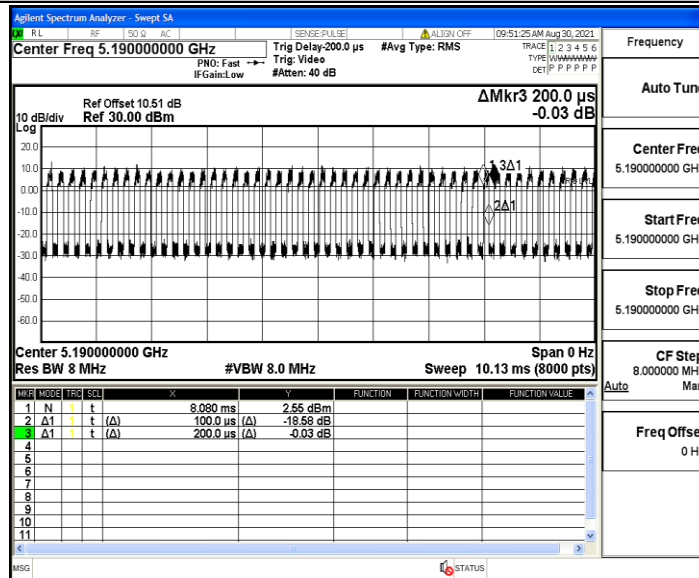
Agilent Spectrum Analyzer - Swept SA

RL RF 50 Ω AC SENSE:PULSE ALIGN OFF 09:51:25 AM Aug 30, 2021

Center Freq 5.190000000 GHz

PNO: Fast IFGain:Low

Trig Delay-200.0 µs Trig: Video #Atten: 40 dB

#Avg Type: RMS

TRACE 1 2 3 4 5 6 TYPE WWWWWW DET P P P P P P

Frequency

10 dB/div Log

Ref Offset 10.51 dB Ref 30.00 dBm

ΔMkr3 200.0 µs -0.03 dB

20.0
10.0
0.00
-10.0
-20.0
-30.0
-40.0
-50.0
-60.0

1 3Δ1

2Δ1

Center 5.190000000 GHz
Res BW 8 MHz

#VBW 8.0 MHz

Span 0 Hz
Sweep 10.13 ms (8000 pts)

| MKR | MODE | TRC | SCL | X | | Y | FUNCTION | FUNCTION WIDTH | FUNCTION VALUE |
|---|---|---|---|---|---|---|---|---|---|
| 1 | N | 1 | t | 8.080 ms | | 2.55 dBm | | | |
| 2 | Δ1 | 1 | t (Δ) | 100.0 µs | (Δ) | -18.58 dB | | | |
| 3 | Δ1 | 1 | t (Δ) | 200.0 µs | (Δ) | -0.03 dB | | | |
| 4 | | | | | | | | | |
| 5 | | | | | | | | | |
| 6 | | | | | | | | | |
| 7 | | | | | | | | | |
| 8 | | | | | | | | | |
| 9 | | | | | | | | | |
| 10 | | | | | | | | | |
| 11 | | | | | | | | | |

Auto Tun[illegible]

Center Fre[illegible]
5.190000000 GH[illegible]

Start Fre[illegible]
5.190000000 GH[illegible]

Stop Fre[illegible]
5.190000000 GH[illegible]

CF Ste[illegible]
8.000000 MH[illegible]
Auto Ma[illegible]

Freq Offse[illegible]
0 H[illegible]

MSG STATUS